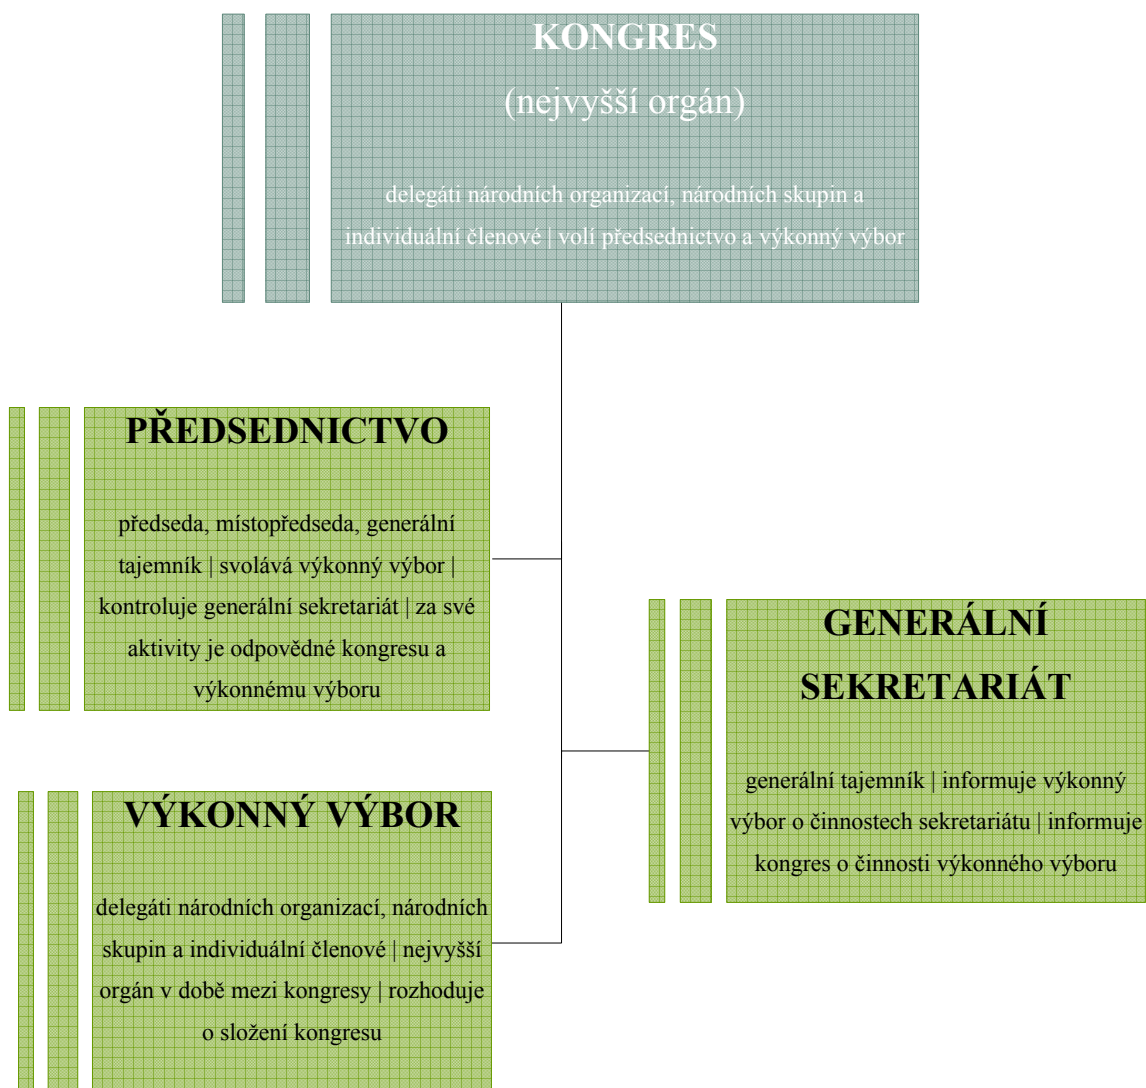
KONGRES
(nejvyšší orgán)

delegáti národních organizací, národních skupin a individuální členové | volí předsednictvo a výkonný výbor

PŘEDSEDNICTVO

předseda, místopředseda, generální tajemník | svolává výkonný výbor | kontroluje generální sekretariát | za své aktivity je odpovědné kongresu a výkonnému výboru

GENERÁLNÍ SEKRETARIÁT

generální tajemník | informuje výkonný výbor o činnostech sekretariátu | informuje kongres o činnosti výkonného výboru

VÝKONNÝ VÝBOR

delegáti národních organizací, národních skupin a individuální členové | nejvyšší orgán v době mezi kongresy | rozhoduje o složení kongresu